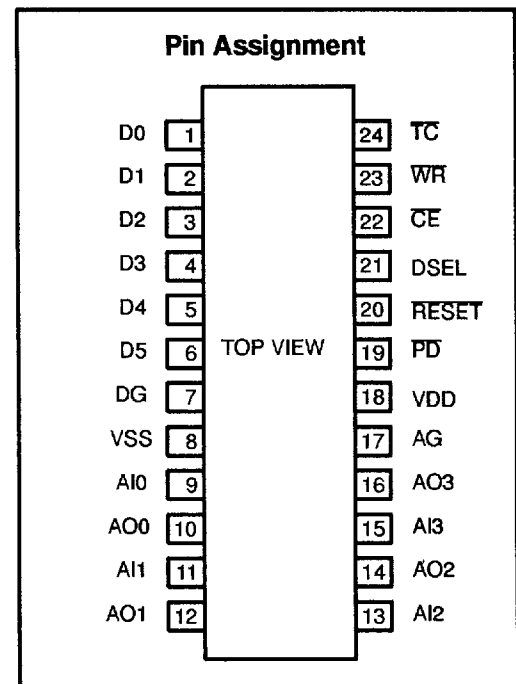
Pin Assignment

| | | | |
|---|---|---|---|
| D0 | 1 | 24 | $\overline{TC}$ |
| D1 | 2 | 23 | $\overline{WR}$ |
| D2 | 3 | 22 | $\overline{CE}$ |
| D3 | 4 | 21 | DSEL |
| D4 | 5 | 20 | $\overline{RESET}$ |
| D5 | 6 | 19 | $\overline{PD}$ |
| DG | 7 | 18 | VDD |
| VSS | 8 | 17 | AG |
| AI0 | 9 | 16 | AO3 |
| AO0 | 10 | 15 | AI3 |
| AI1 | 11 | 14 | AO2 |
| AO1 | 12 | 13 | AI2 |

TOP VIEW